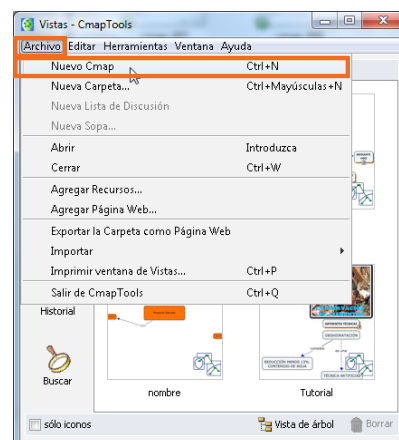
Vistas - CmapTools

Archivo Editar Herramientas Ventana Ayuda

Nuevo Cmap Ctrl+N
Nueva Carpeta... Ctrl+Mayúsculas+N
Nueva Lista de Discusión
Nueva Sopa...
Abrir Introduzca
Cerrar Ctrl+W
Agregar Recursos...
Agregar Página Web...
Exportar la Carpeta como Página Web
Importar
Imprimir ventana de Vistas... Ctrl+P
Salir de CmapTools Ctrl+Q

Historial

Buscar

nombre

Tutorial

sólo iconos

Vista de árbol

Borrar